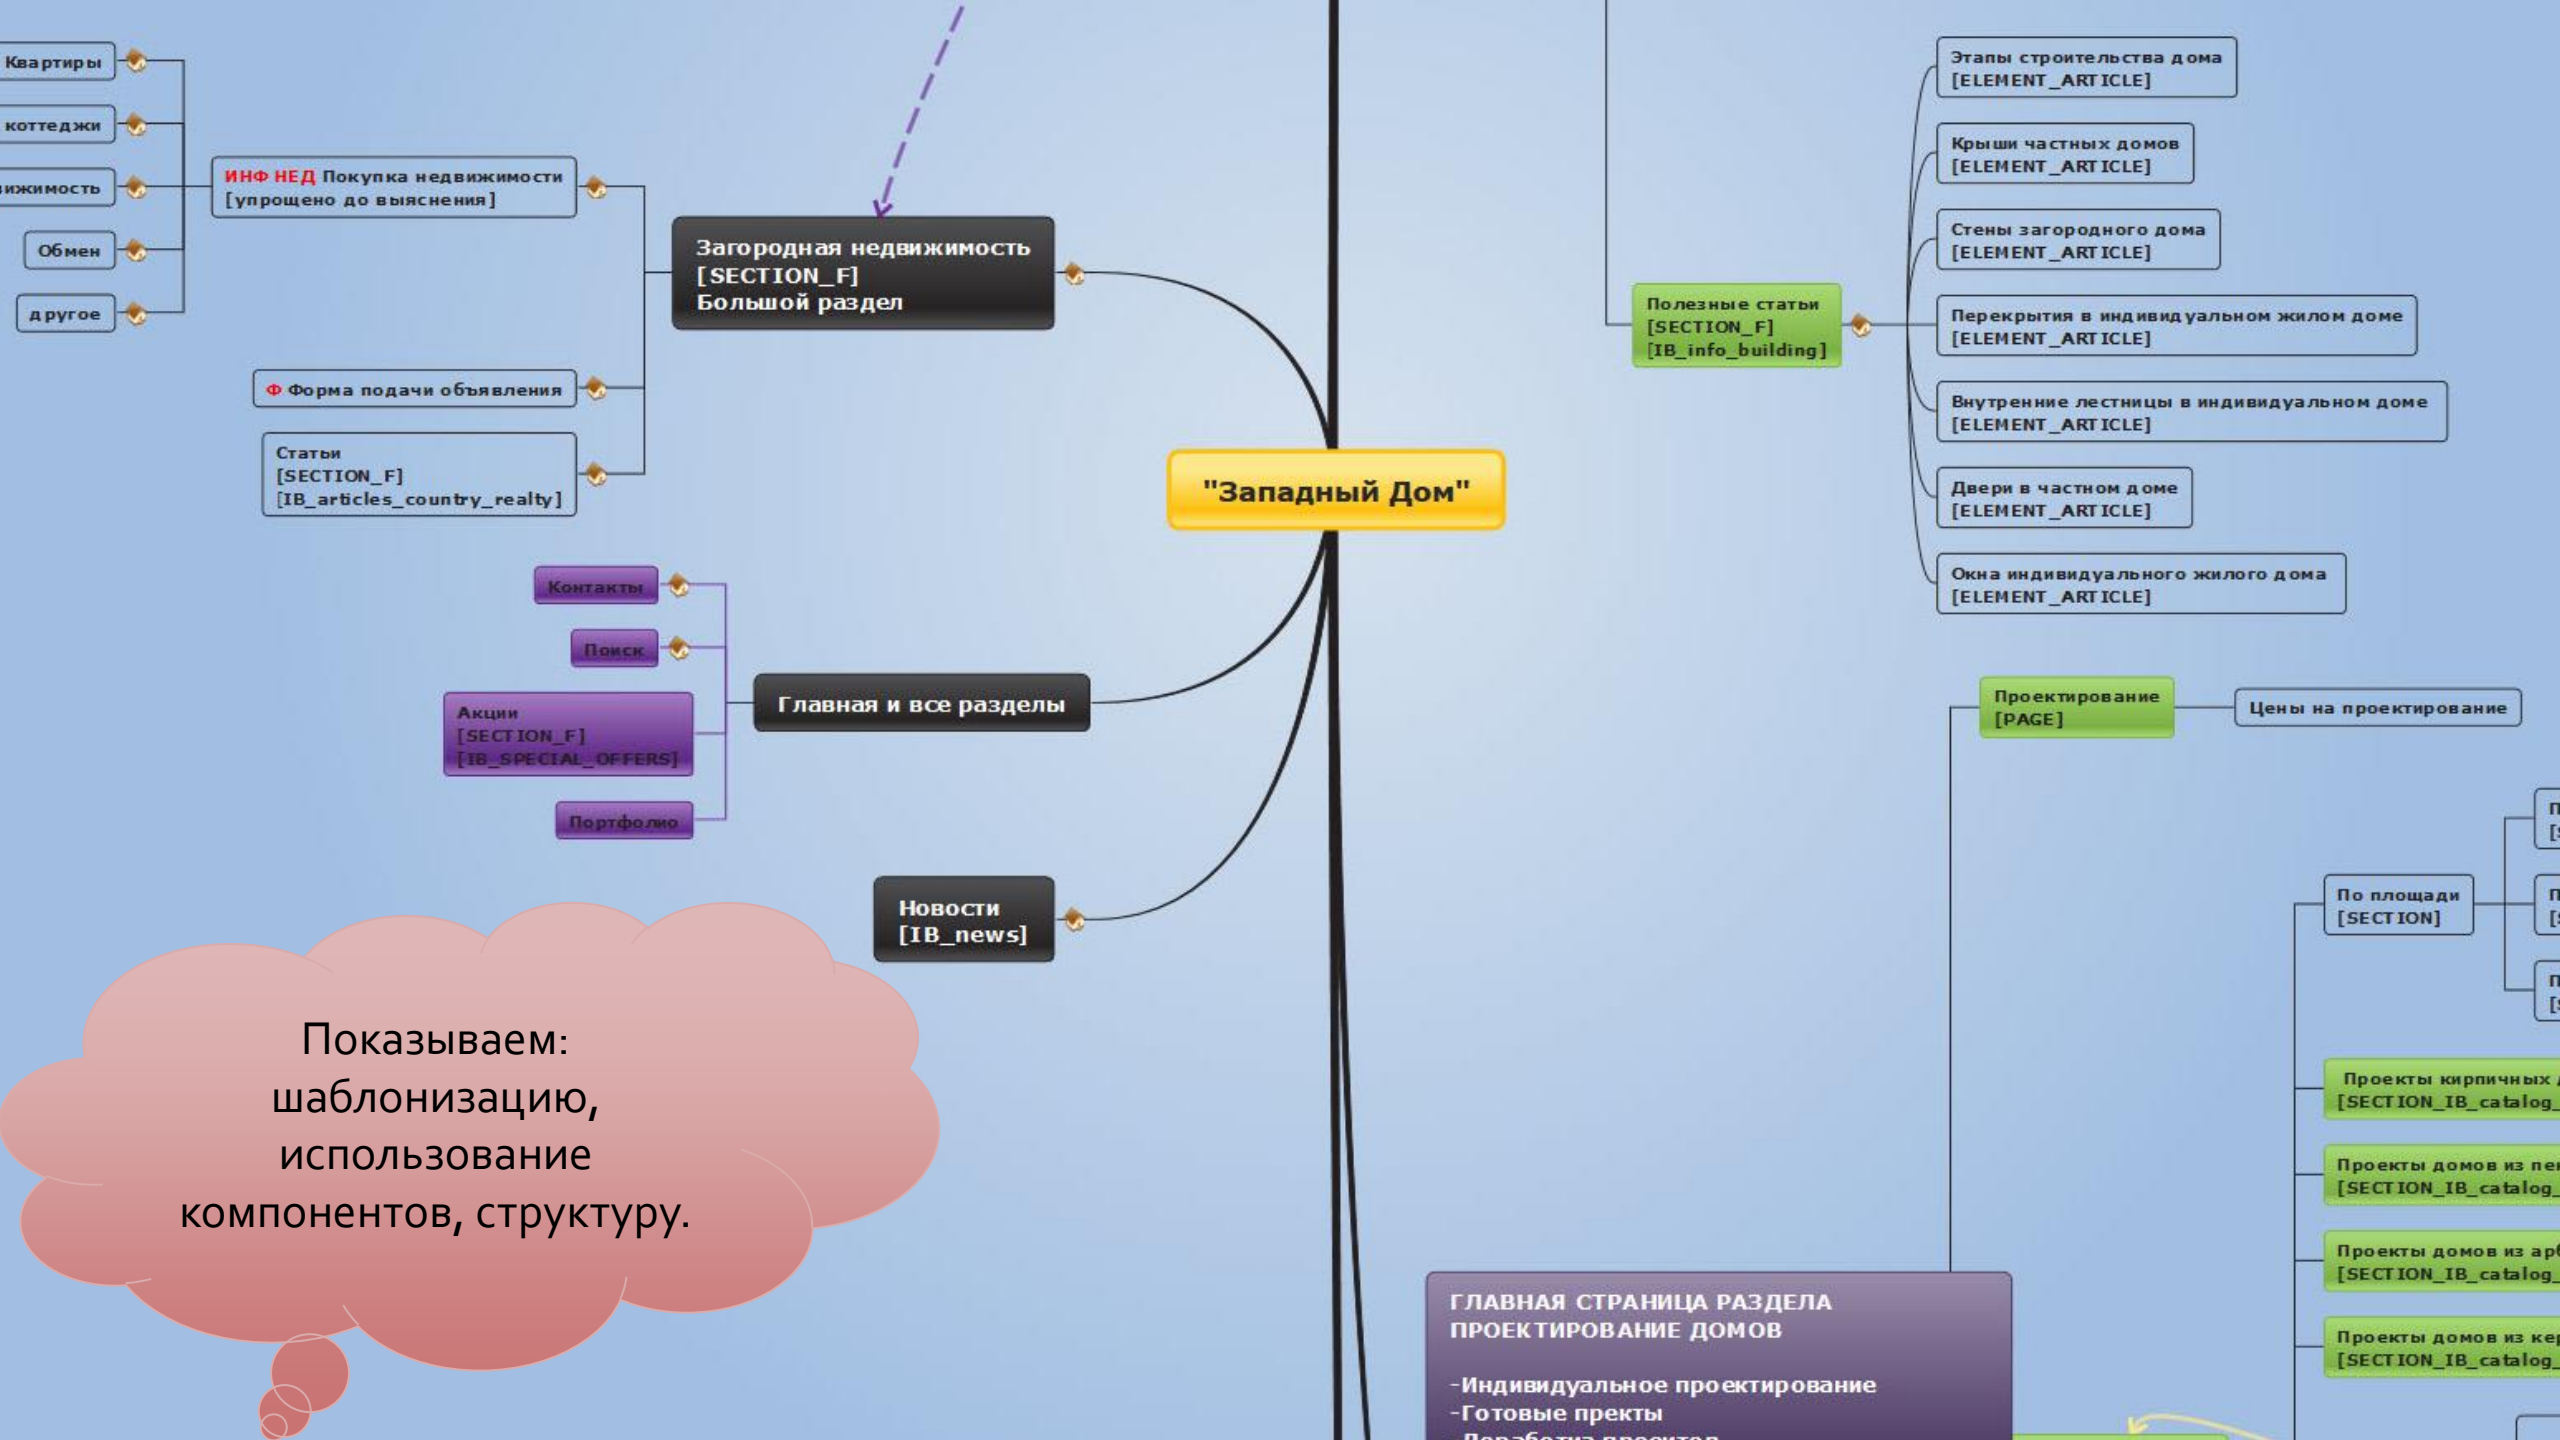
Квартиры

коттеджи

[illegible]ижимость

Обмен

другое

ИНФ НЕД Покупка недвижимости [упрощено до выяснения]

Загородная недвижимость [SECTION_F] Большой раздел

Ф Форма подачи объявления

Статьи [SECTION_F] [IB_articles_country_realty]

Контакты

Поиск

Акции [SECTION_F] [IB_SPECIAL_OFFERS]

Портфолио

Главная и все разделы

Новости [IB_news]

"Западный Дом"

Показываем: шаблонизацию, использование компонентов, структуру.

Полезные статьи [SECTION_F] [IB_info_building]

Этапы строительства дома [ELEMENT_ARTICLE]

Крыши частных домов [ELEMENT_ARTICLE]

Стены загородного дома [ELEMENT_ARTICLE]

Перекрытия в индивидуальном жилом доме [ELEMENT_ARTICLE]

Внутренние лестницы в индивидуальном доме [ELEMENT_ARTICLE]

Двери в частном доме [ELEMENT_ARTICLE]

Окна индивидуального жилого дома [ELEMENT_ARTICLE]

Проектирование [PAGE]

Цены на проектирование

По площади [SECTION]

Проекты кирпичных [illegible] [SECTION_IB_catalog_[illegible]

Проекты домов из пе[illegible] [SECTION_IB_catalog_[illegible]

Проекты домов из ар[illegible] [SECTION_IB_catalog_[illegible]

Проекты домов из ке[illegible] [SECTION_IB_catalog_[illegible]

ГЛАВНАЯ СТРАНИЦА РАЗДЕЛА ПРОЕКТИРОВАНИЕ ДОМОВ

-Индивидуальное проектирование
-Готовые пректы
-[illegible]